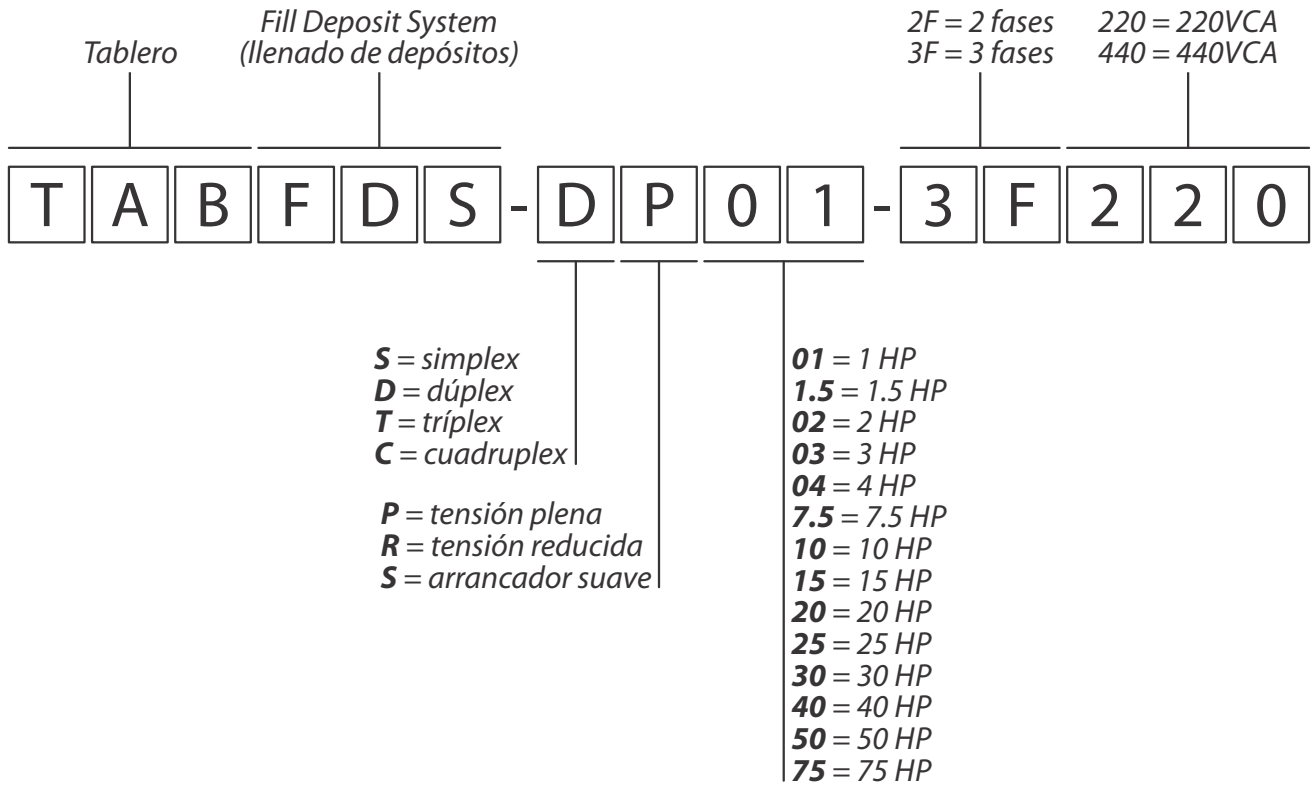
Tablero

Fill Deposit System
(llenado de depósitos)

2F = 2 fases
3F = 3 fases

220 = 220VCA
440 = 440VCA

T A B F D S - D P 0 1 - 3 F 2 2 0

**S** = simplex
**D** = dúplex
**T** = tríplex
**C** = cuadruplex

**P** = tensión plena
**R** = tensión reducida
**S** = arrancador suave

**01** = 1 HP
**1.5** = 1.5 HP
**02** = 2 HP
**03** = 3 HP
**04** = 4 HP
**7.5** = 7.5 HP
**10** = 10 HP
**15** = 15 HP
**20** = 20 HP
**25** = 25 HP
**30** = 30 HP
**40** = 40 HP
**50** = 50 HP
**75** = 75 HP